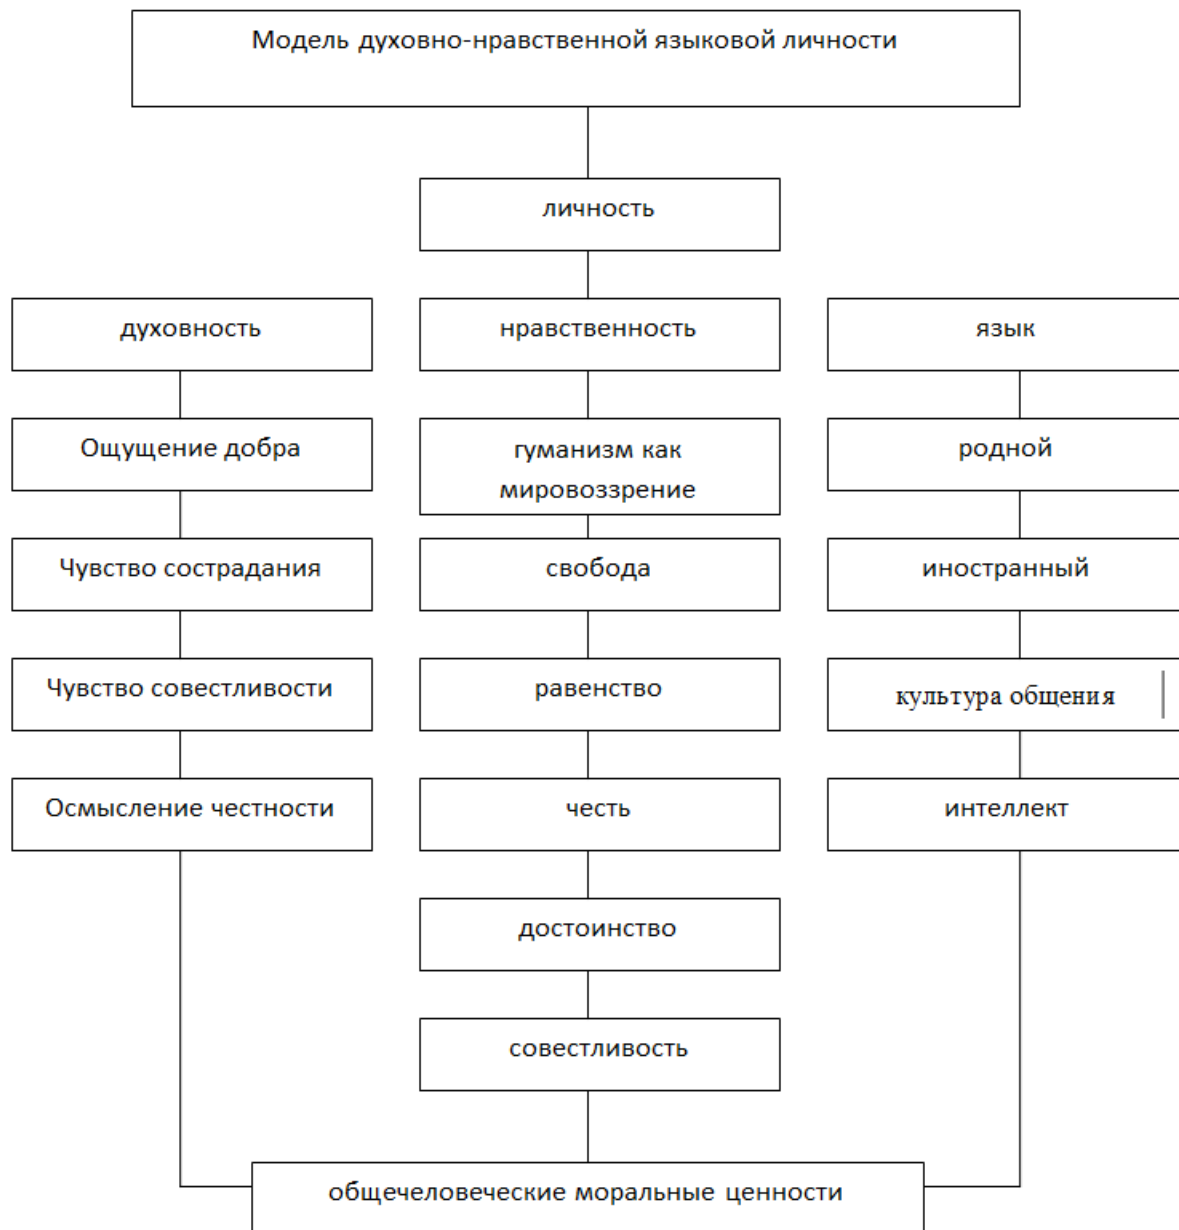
Модель духовно-нравственной языковой личности

личность

духовность

нравственность

язык

Ощущение добра

Чувство сострадания

Чувство совестливости

Осмысление честности

гуманизм как мировоззрение

свобода

равенство

честь

достоинство

совестливость

родной

иностранный

культура общения

интеллект

общечеловеческие моральные ценности